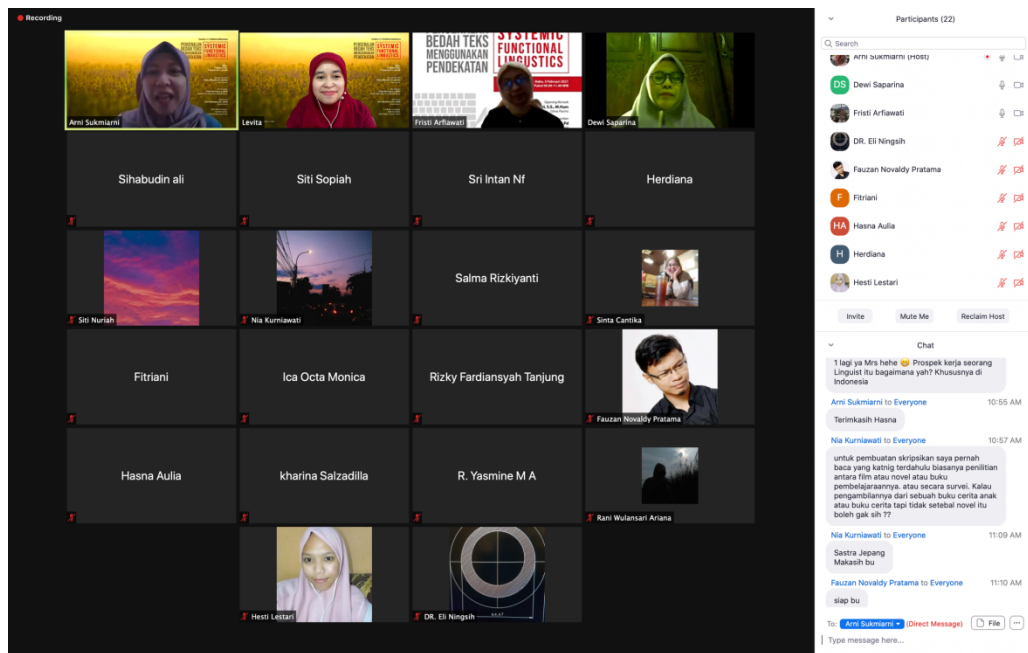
Recording

BEDAH TEKS MENGGUNAKAN PENDEKATAN SYSTEMIC FUNCTIONAL LINGUISTICS

Arni Sukmiarni
Levita
Fristi Arfiawati
Dewi Saparina
Sihabudin ali
Siti Sopiah
Sri Intan Nf
Herdiana
Siti Nuriah
Nia Kurniawati
Salma Rizkiyanti
Sinta Cantika
Fitriani
Ica Octa Monica
Rizky Fardiansyah Tanjung
Fauzan Novaldy Pratama
Hasna Aulia
kharina Salzadilla
R. Yasmine M A
Rani Wulansari Ariana
Hesti Lestari
DR. Eli Ningsih

Participants (22)
Search
Arni Sukmiarni (Host)
DS Dewi Saparina
Fristi Arfiawati
DR. Eli Ningsih
Fauzan Novaldy Pratama
F Fitriani
HA Hasna Aulia
H Herdiana
Hesti Lestari
Invite
Mute Me
Reclaim Host

Chat
1 lagi ya Mrs hehe 😊 Prospek kerja seorang Linguist itu bagaimana yah? Khususnya di Indonesia
Arni Sukmiarni to Everyone 10:55 AM
Terimkasih Hasna
Nia Kurniawati to Everyone 10:57 AM
untuk pembuatan skripsikan saya pernah baca yang katnig terdahulu biasanya penilitian antara film atau novel atau buku pembelajaraannya. atau secara survei. Kalau pengambilannya dari sebuah buku cerita anak atau buku cerita tapi tidak setebal novel itu boleh gak sih ??
Nia Kurniawati to Everyone 11:09 AM
Sastra Jepang
Makasih bu
Fauzan Novaldy Pratama to Everyone 11:10 AM
siap bu
To: Arni Sukmiarni (Direct Message) File ...
Type message here...